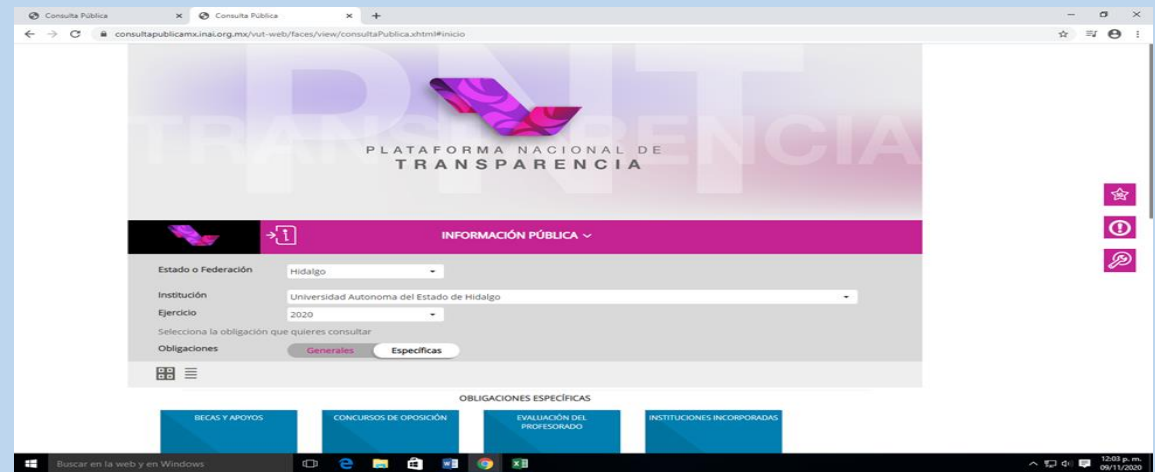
Consulta Pública
Consulta Pública
consultapublicamx.inai.org.mx/vut-web/faces/view/consultaPublica.xhtml#inicio

PNT
TRANSPARENCIA
PLATAFORMA NACIONAL DE
TRANSPARENCIA

INFORMACIÓN PÚBLICA

Estado o Federación
Hidalgo
Institución
Universidad Autonoma del Estado de Hidalgo
Ejercicio
2020
Selecciona la obligación que quieres consultar
Obligaciones
Generales
Específicas

OBLIGACIONES ESPECÍFICAS

BECAS Y APOYOS
CONCURSOS DE OPOSICIÓN
EVALUACIÓN DEL PROFESORADO
INSTITUCIONES INCORPORADAS

Buscar en la web y en Windows
12:03 p. m.
09/11/2020